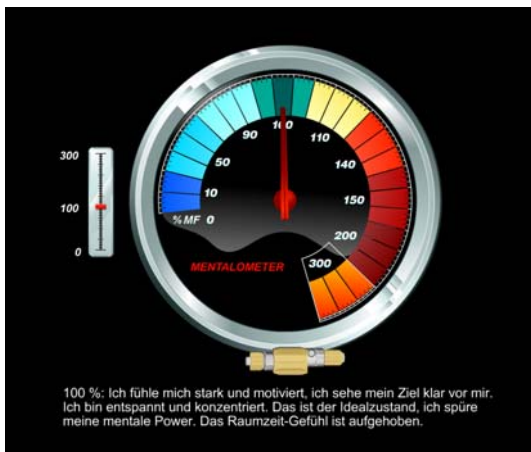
300
100
0

90
100
110
50
140
10
150
%MF
0
200
300
MENTALOMETER

100 %: Ich fühle mich stark und motiviert, ich sehe mein Ziel klar vor mir. Ich bin entspannt und konzentriert. Das ist der Idealzustand, ich spüre meine mentale Power. Das Raumzeit-Gefühl ist aufgehoben.